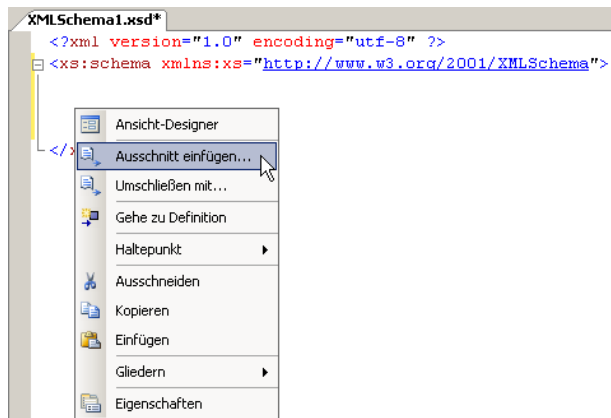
XMLSchema1.xsd*

<?xml version="1.0" encoding="utf-8" ?>
<xs:schema xmlns:xs="http://www.w3.org/2001/XMLSchema">

</x

Ansicht-Designer
Ausschnitt einfügen...
Umschließen mit...
Gehe zu Definition
Haltepunkt
Ausschneiden
Kopieren
Einfügen
Gliedern
Eigenschaften